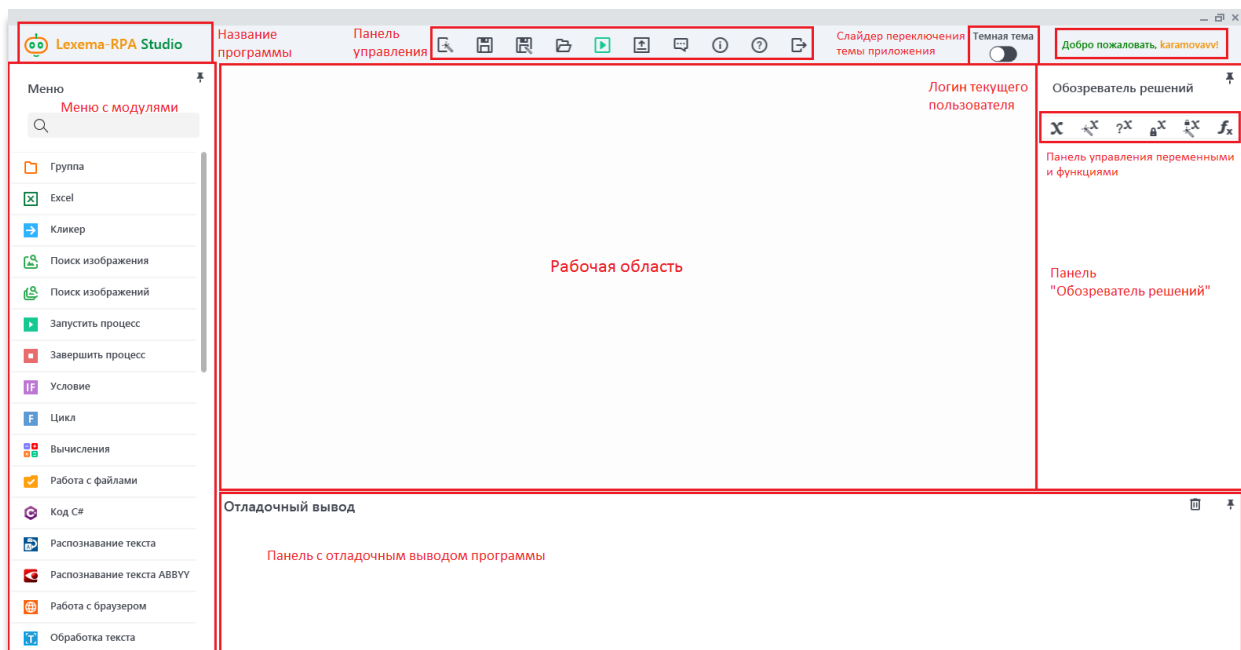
Lexema-RPA Studio

Название программы

Панель управления

Слайдер переключения темы приложения

Темная тема

Добро пожаловать, karamovavv!

Меню

Меню с модулями

Группа

Excel

Кликер

Поиск изображения

Поиск изображений

Запустить процесс

Завершить процесс

Условие

Цикл

Вычисления

Работа с файлами

Код C#

Распознавание текста

Распознавание текста ABBYY

Работа с браузером

Обработка текста

Логин текущего пользователя

Рабочая область

Обозреватель решений

Панель управления переменными и функциями

Панель "Обозреватель решений"

Отладочный вывод

Панель с отладочным выводом программы